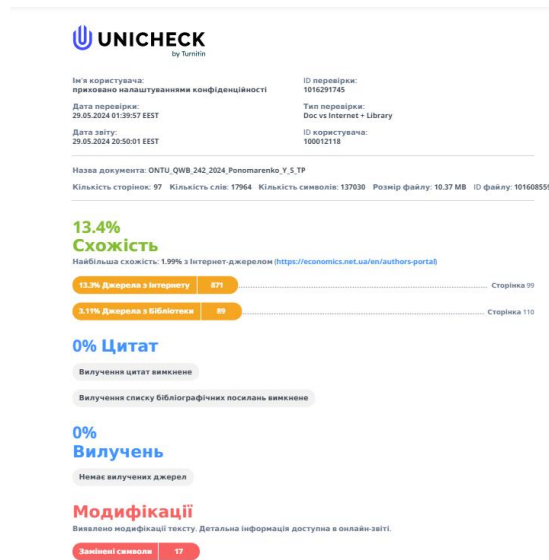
UNICHECK
by Turnitin

Ім'я користувача:
приховано налаштуваннями конфіденційності

ID перевірки:
1016291745

Дата перевірки:
29.05.2024 01:39:57 EEST

Тип перевірки:
Doc vs Internet + Library

Дата звіту:
29.05.2024 20:50:01 EEST

ID користувача:
100012118

Назва документа: ONTU_QWB_242_2024_Ponomarenko_Y_S_TP

Кількість сторінок: 97 Кількість слів: 17964 Кількість символів: 137030 Розмір файлу: 10.37 MB ID файлу: 10160855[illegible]

13.4%
Схожість
Найбільша схожість: 1.99% з Інтернет-джерелом (https://economics.net.ua/en/authors-portal)

13.3% Джерела з Інтернету 871 Сторінка 99

3.11% Джерела з Бібліотеки 89 Сторінка 110

0% Цитат
Вилучення цитат вимкнене

Вилучення списку бібліографічних посилань вимкнене

0%
Вилучень
Немає вилучених джерел

Модифікації
Виявлено модифікації тексту. Детальна інформація доступна в онлайн-звіті.

Замінені символи 17